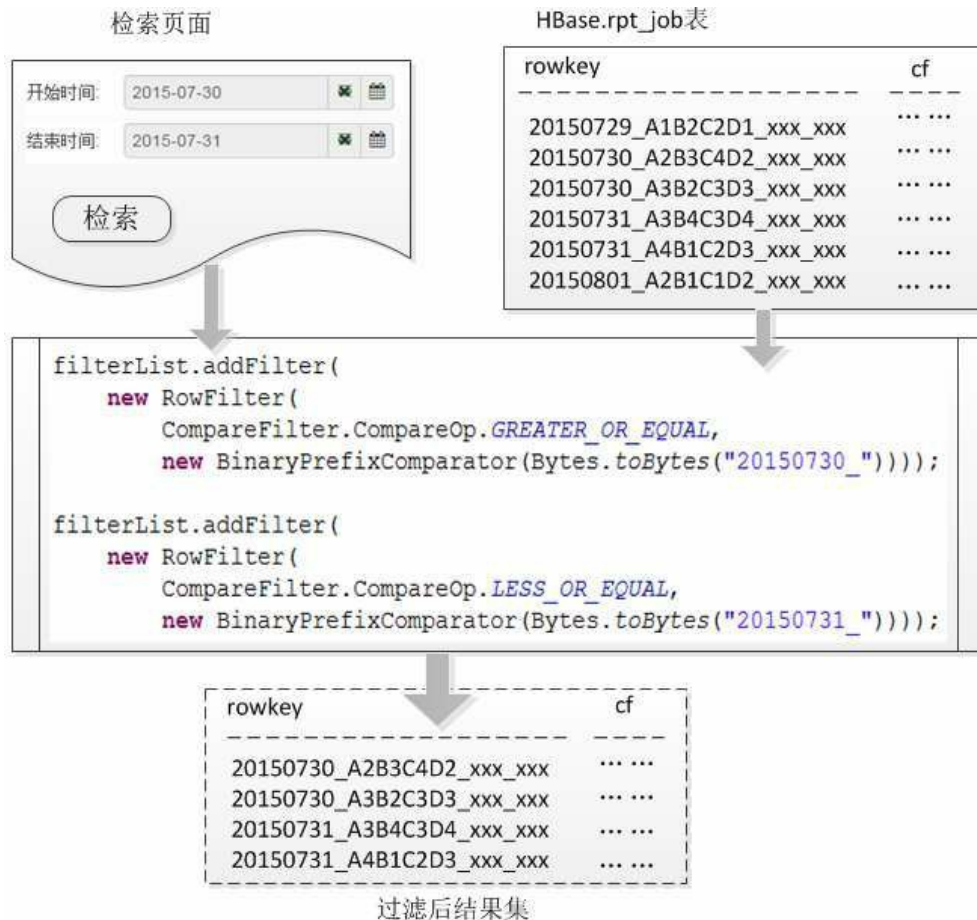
检索页面

开始时间: 2015-07-30

结束时间: 2015-07-31

检索

HBase.rpt_job表

| rowkey | cf |
|---|---|
| 20150729_A1B2C2D1_xxx_xxx | ... ... |
| 20150730_A2B3C4D2_xxx_xxx | ... ... |
| 20150730_A3B2C3D3_xxx_xxx | ... ... |
| 20150731_A3B4C3D4_xxx_xxx | ... ... |
| 20150731_A4B1C2D3_xxx_xxx | ... ... |
| 20150801_A2B1C1D2_xxx_xxx | ... ... |

filterList.addFilter(
    new RowFilter(
        CompareFilter.CompareOp.GREATER_OR_EQUAL,
        new BinaryPrefixComparator(Bytes.toBytes("20150730_"))));

filterList.addFilter(
    new RowFilter(
        CompareFilter.CompareOp.LESS_OR_EQUAL,
        new BinaryPrefixComparator(Bytes.toBytes("20150731_"))));

| rowkey | cf |
|---|---|
| 20150730_A2B3C4D2_xxx_xxx | ... ... |
| 20150730_A3B2C3D3_xxx_xxx | ... ... |
| 20150731_A3B4C3D4_xxx_xxx | ... ... |
| 20150731_A4B1C2D3_xxx_xxx | ... ... |

过滤后结果集